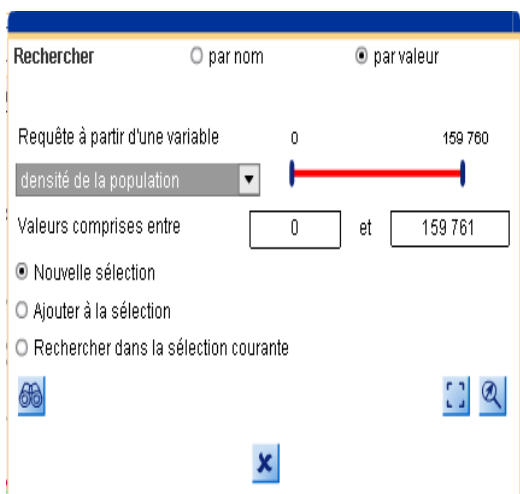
Rechercher ○ par nom ◉ par valeur

Requête à partir d'une variable 0 159 760

densité de la population

Valeurs comprises entre 0 et 159 761

◉ Nouvelle sélection

○ Ajouter à la sélection

○ Rechercher dans la sélection courante